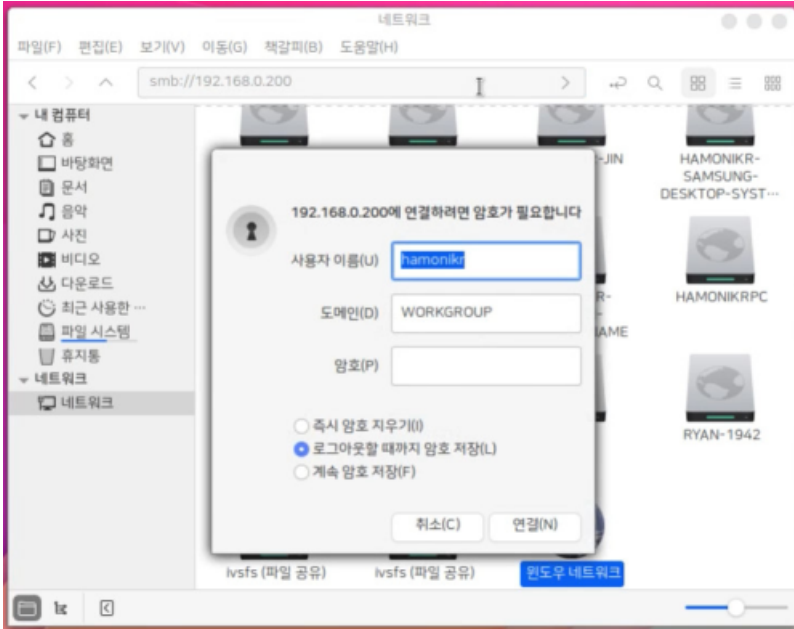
네트워크

파일(F) 편집(E) 보기(V) 이동(G) 책갈피(B) 도움말(H)

smb://192.168.0.200

내 컴퓨터
홈
바탕화면
문서
음악
사진
비디오
다운로드
최근 사용한 …
파일 시스템
휴지통
네트워크
네트워크

-JIN
HAMONIKR-SAMSUNG-DESKTOP-SYST…
R-
AME
HAMONIKRPC
RYAN-1942
lvsfs (파일 공유)
lvsfs (파일 공유)
윈도우 네트워크

192.168.0.200에 연결하려면 암호가 필요합니다
사용자 이름(U) hamonikr
도메인(D) WORKGROUP
암호(P)
즉시 암호 지우기(I)
로그아웃할 때까지 암호 저장(L)
계속 암호 저장(F)
취소(C)
연결(N)